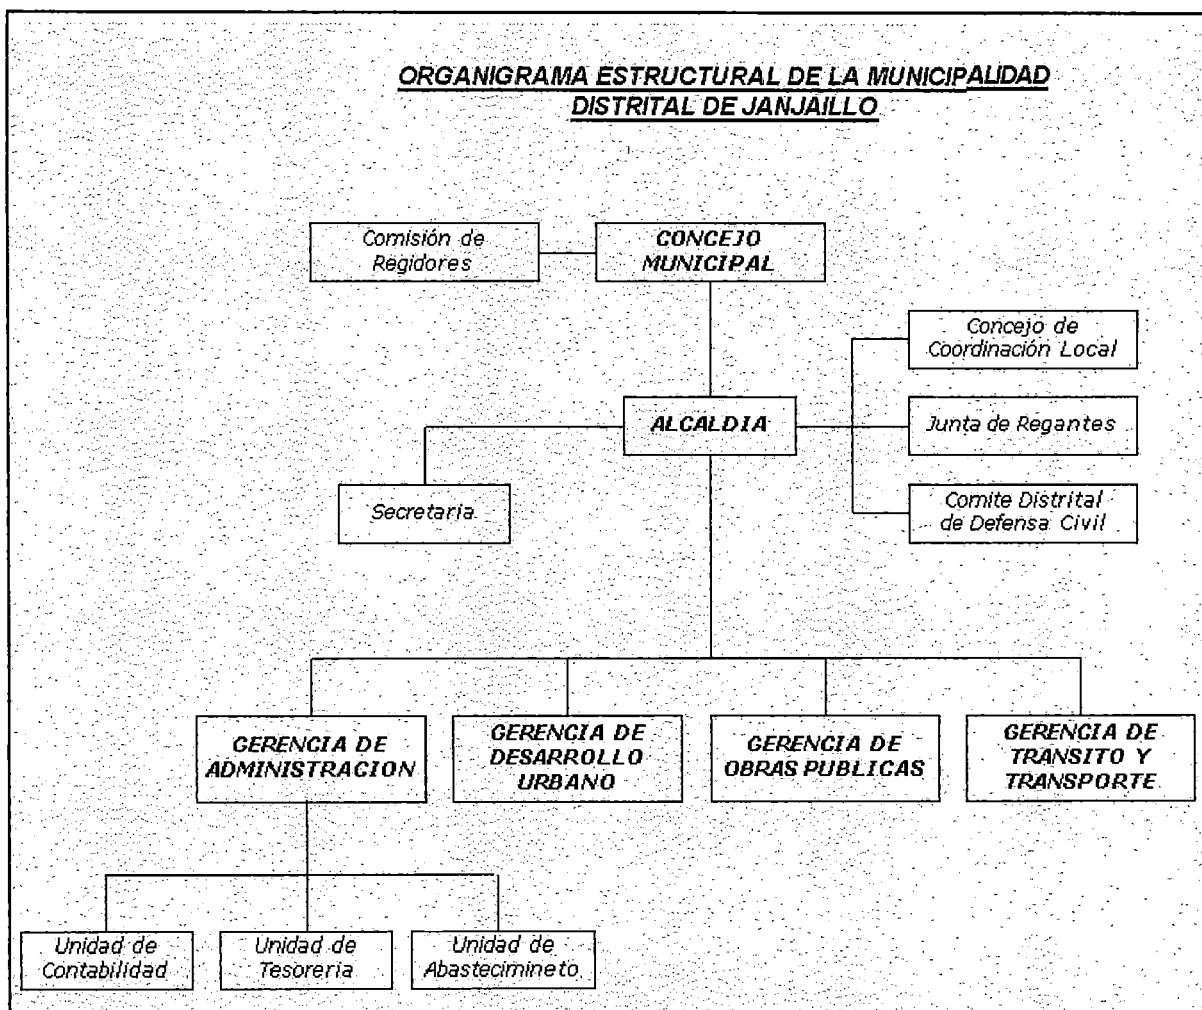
ORGANIGRAMA ESTRUCTURAL DE LA MUNICIPALIDAD DISTRITAL DE JANJAILLO

Comisión de Regidores

CONCEJO MUNICIPAL

Concejo de Coordinación Local

ALCALDIA

Junta de Regantes

Secretaria

Comite Distrital de Defensa Civil

GERENCIA DE ADMINISTRACION

GERENCIA DE DESARROLLO URBANO

GERENCIA DE OBRAS PUBLICAS

GERENCIA DE TRANSITO Y TRANSPORTE

Unidad de Contabilidad

Unidad de Tesoreria

Unidad de Abastecimineto